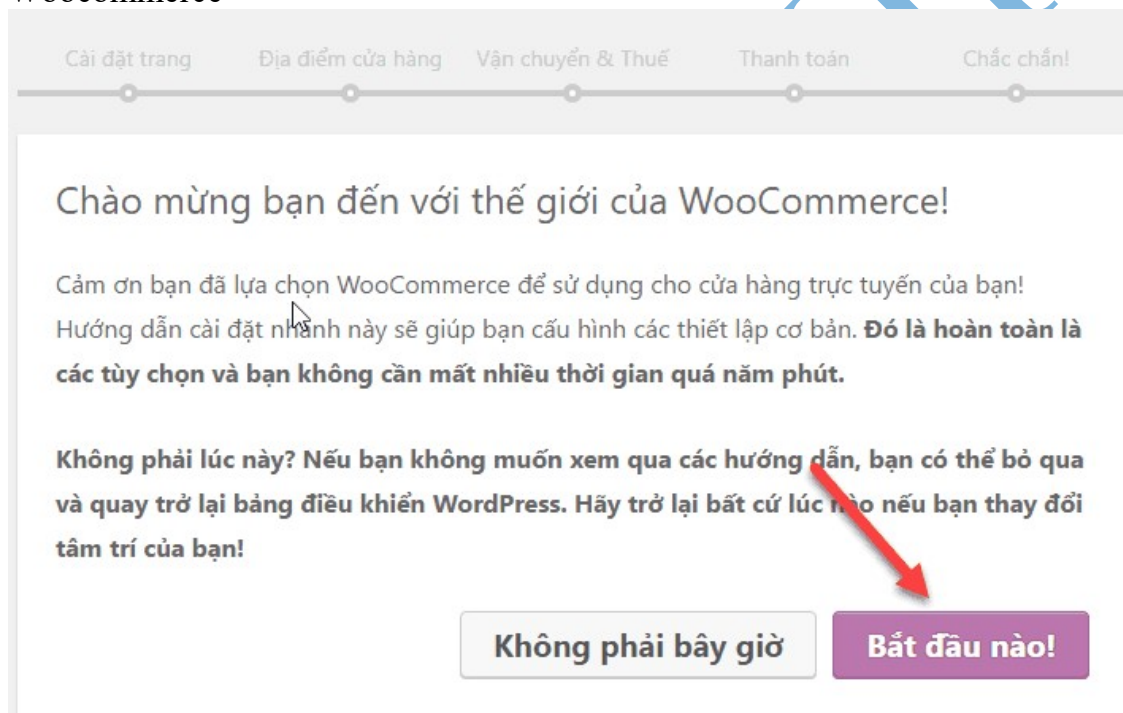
Woocommerce

Cài đặt trang
Địa điểm cửa hàng
Vận chuyển & Thuế
Thanh toán
Chắc chắn!

Chào mừng bạn đến với thế giới của WooCommerce!

Cảm ơn bạn đã lựa chọn WooCommerce để sử dụng cho cửa hàng trực tuyến của bạn! Hướng dẫn cài đặt nhanh này sẽ giúp bạn cấu hình các thiết lập cơ bản. **Đó là hoàn toàn là các tùy chọn và bạn không cần mất nhiều thời gian quá năm phút.**

**Không phải lúc này? Nếu bạn không muốn xem qua các hướng dẫn, bạn có thể bỏ qua và quay trở lại bảng điều khiển WordPress. Hãy trở lại bất cứ lúc nào nếu bạn thay đổi tâm trí của bạn!**

Không phải bây giờ
Bắt đầu nào!